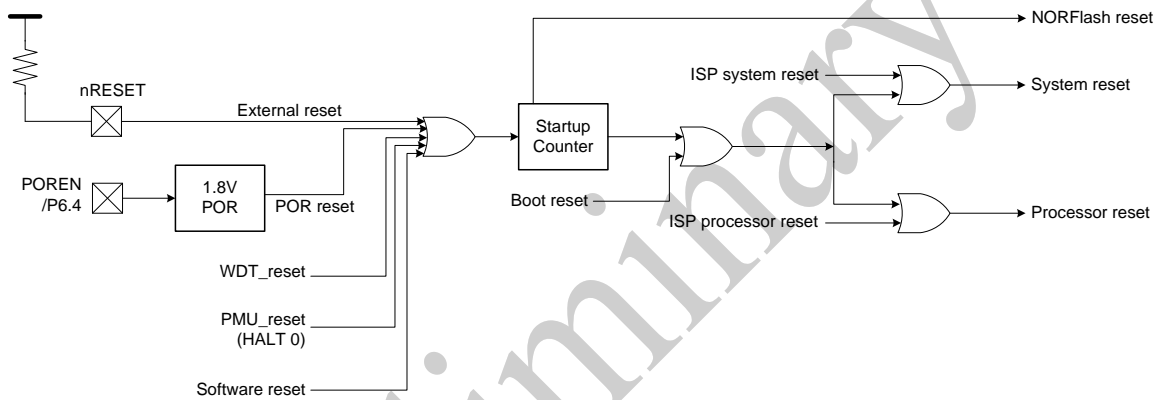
NORFlash reset

ISP system reset

System reset

nRESET

External reset

Startup Counter

POREN /P6.4

1.8V POR

POR reset

Boot reset

ISP processor reset

Processor reset

WDT_reset

PMU_reset (HALT 0)

Software reset

Preliminary